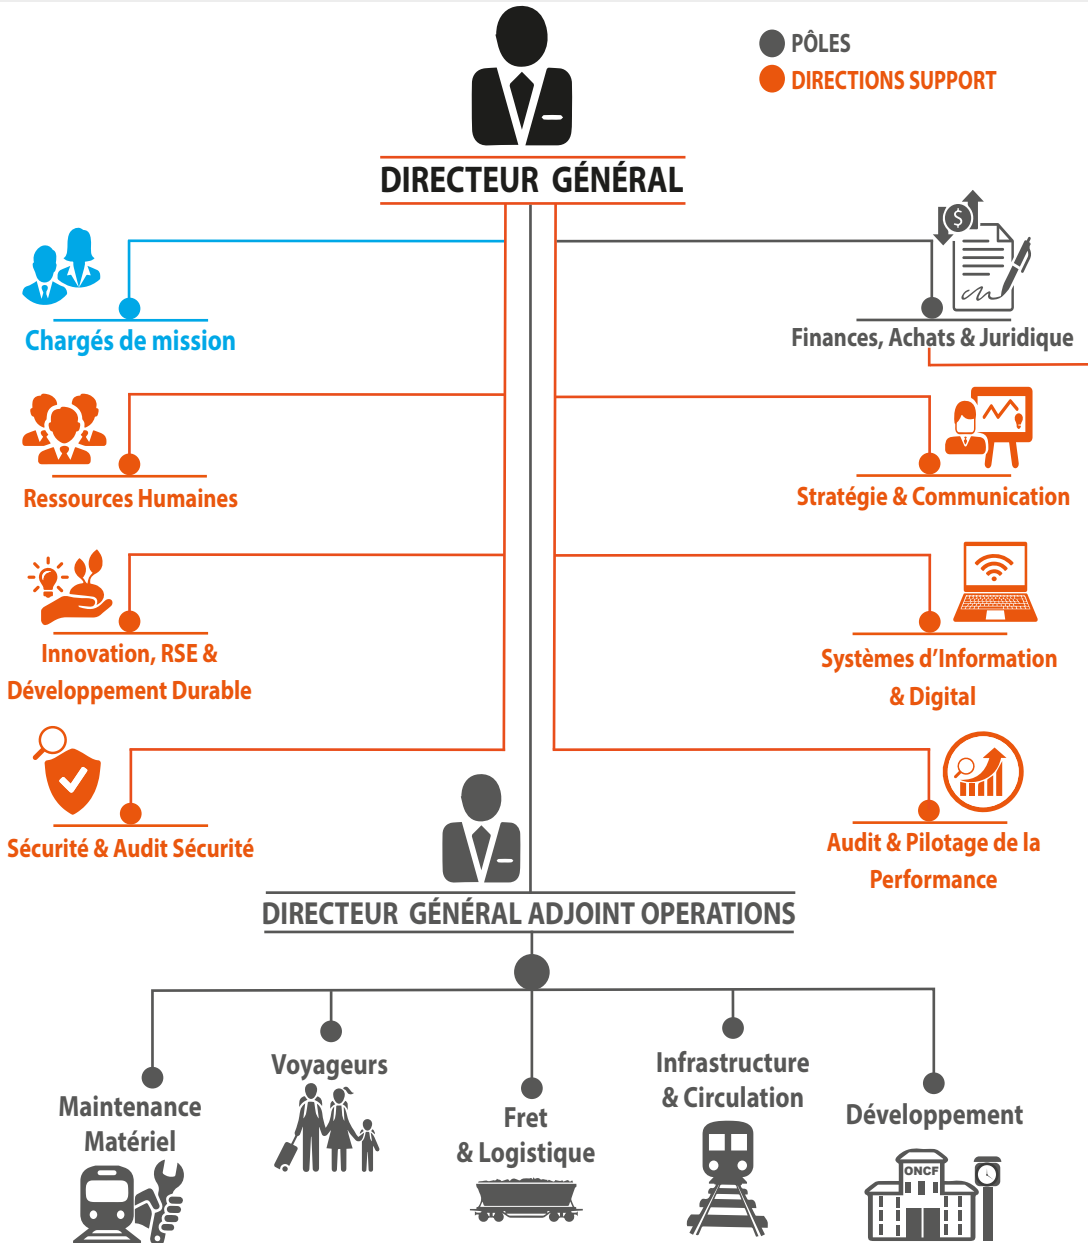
PÔLES
DIRECTIONS SUPPORT

DIRECTEUR GÉNÉRAL

Chargés de mission

Finances, Achats & Juridique

Ressources Humaines

Stratégie & Communication

Innovation, RSE & Développement Durable

Systèmes d'Information & Digital

Sécurité & Audit Sécurité

Audit & Pilotage de la Performance

DIRECTEUR GÉNÉRAL ADJOINT OPERATIONS

Maintenance Matériel

Voyageurs

Fret & Logistique

Infrastructure & Circulation

Développement

ONCF